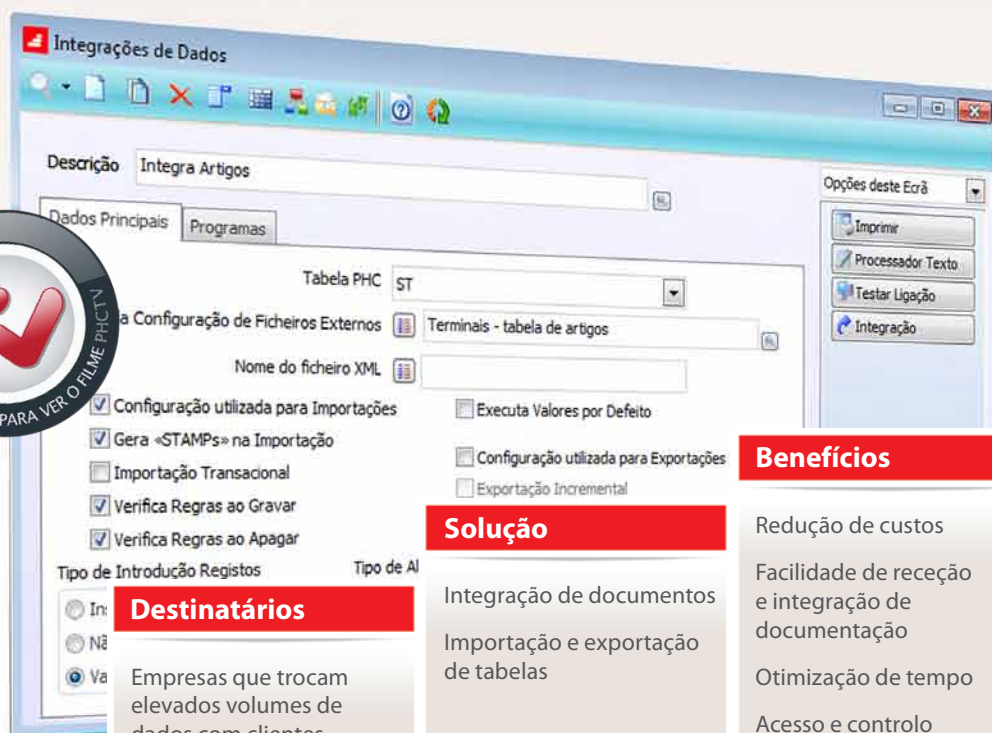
Integrações de Dados

Descrição Integra Artigos

Opções deste Ecrã

Dados Principais Programas

Imprimir

Processador Texto

Testar Ligação

Integração

Tabela PHC ST

a Configuração de Ficheiros Externos Terminais - tabela de artigos

Nome do ficheiro XML

PARA VER O FILME PHCTV

Configuração utilizada para Importações

Executa Valores por Defeito

Gera «STAMPs» na Importação

Importação Transacional

Configuração utilizada para Exportações

Exportação Incremental

Verifica Regras ao Gravar

Verifica Regras ao Apagar

Tipo de Introdução Registos

Tipo de Al

In

Nã

Va

Benefícios

Redução de custos

Facilidade de receção e integração de documentação

Otimização de tempo

Acesso e controlo

Solução

Integração de documentos

Importação e exportação de tabelas

Destinatários

Empresas que trocam elevados volumes de dados com clientes